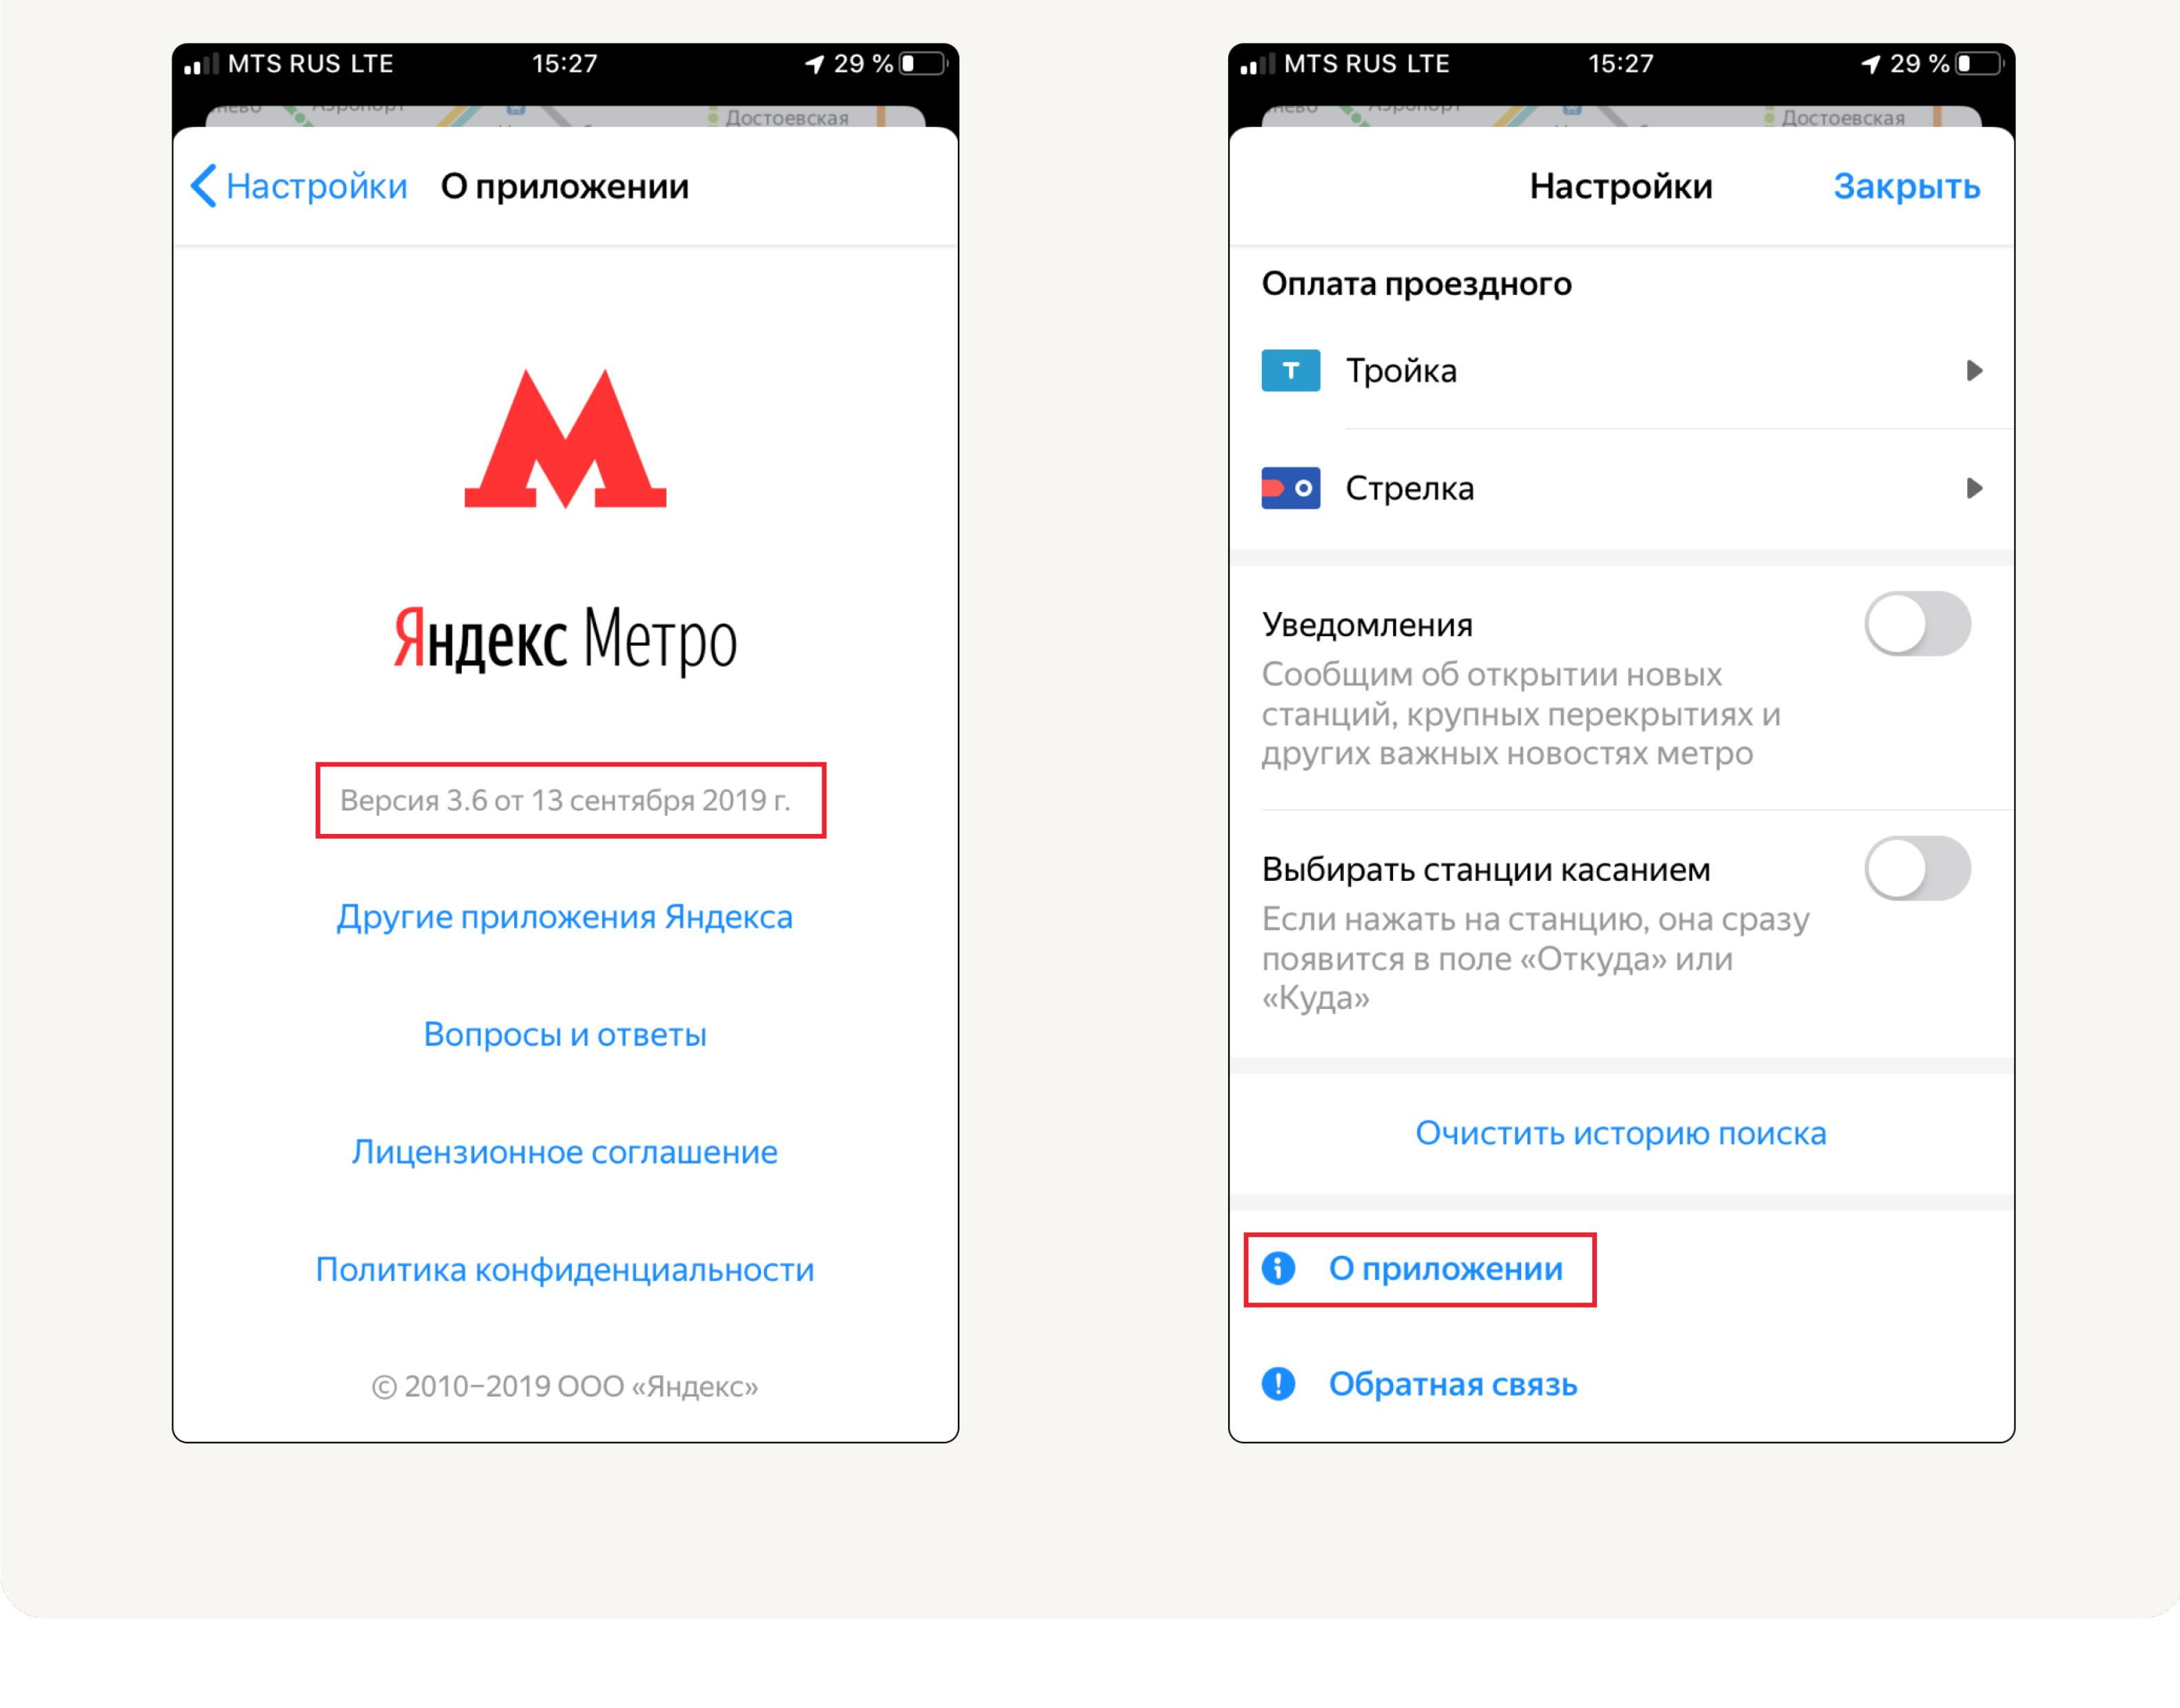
MTS RUS LTE 15:27 29 %

Достоевская

Настройки О приложении

Яндекс Метро

Версия 3.6 от 13 сентября 2019 г.

Другие приложения Яндекса

Вопросы и ответы

Лицензионное соглашение

Политика конфиденциальности

© 2010–2019 ООО «Яндекс»

MTS RUS LTE 15:27 29 %

Достоевская

Настройки Закрыть

Оплата проездного

Т Тройка

Стрелка

Уведомления

Сообщим об открытии новых станций, крупных перекрытиях и других важных новостях метро

Выбирать станции касанием

Если нажать на станцию, она сразу появится в поле «Откуда» или «Куда»

Очистить историю поиска

О приложении

Обратная связь